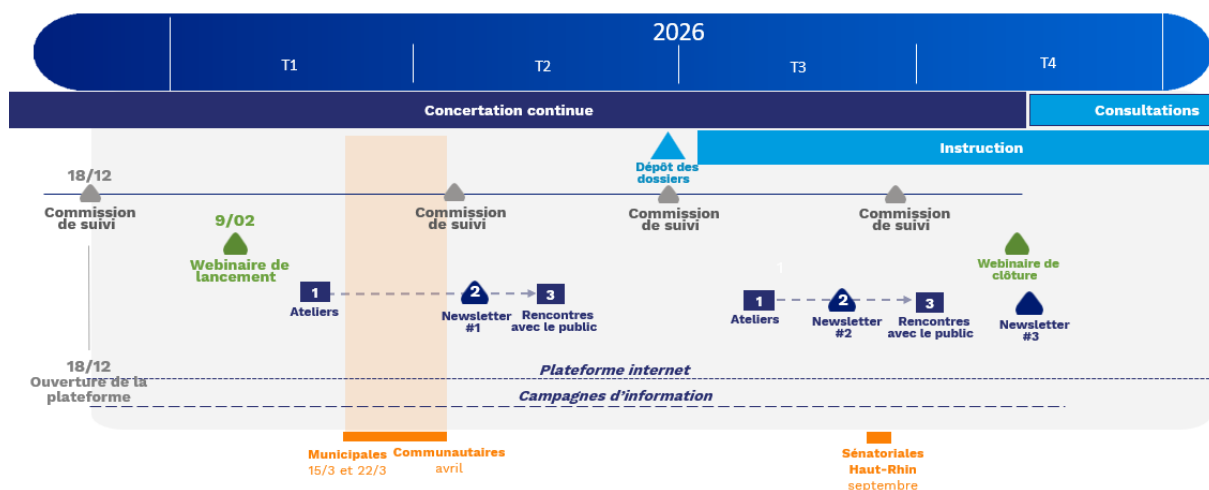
2026

T1

T2

T3

T4

Concertation continue

Consultations

Instruction

Dépôt des dossiers

18/12
Commission de suivi

Commission de suivi

Commission de suivi

Commission de suivi

9/02
Webinaire de lancement

1
Ateliers

2
Newsletter #1

3
Rencontres avec le public

1
Ateliers

2
Newsletter #2

3
Rencontres avec le public

Webinaire de clôture

Newsletter #3

18/12
Ouverture de la plateforme

Plateforme internet

Campagnes d'information

Municipales
15/3 et 22/3

Communautaires
avril

Sénatoriales
Haut-Rhin
septembre